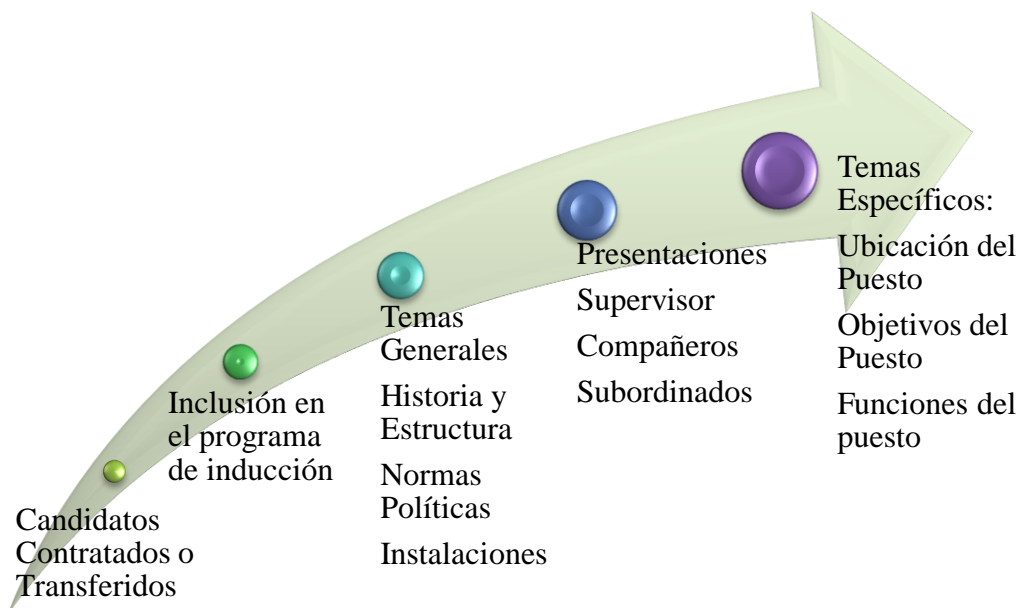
Candidatos Contratados o Transferidos

Inclusión en el programa de inducción

Temas Generales

Historia y Estructura

Normas Políticas

Instalaciones

Presentaciones

Supervisor

Compañeros

Subordinados

Temas Específicos:

Ubicación del Puesto

Objetivos del Puesto

Funciones del puesto